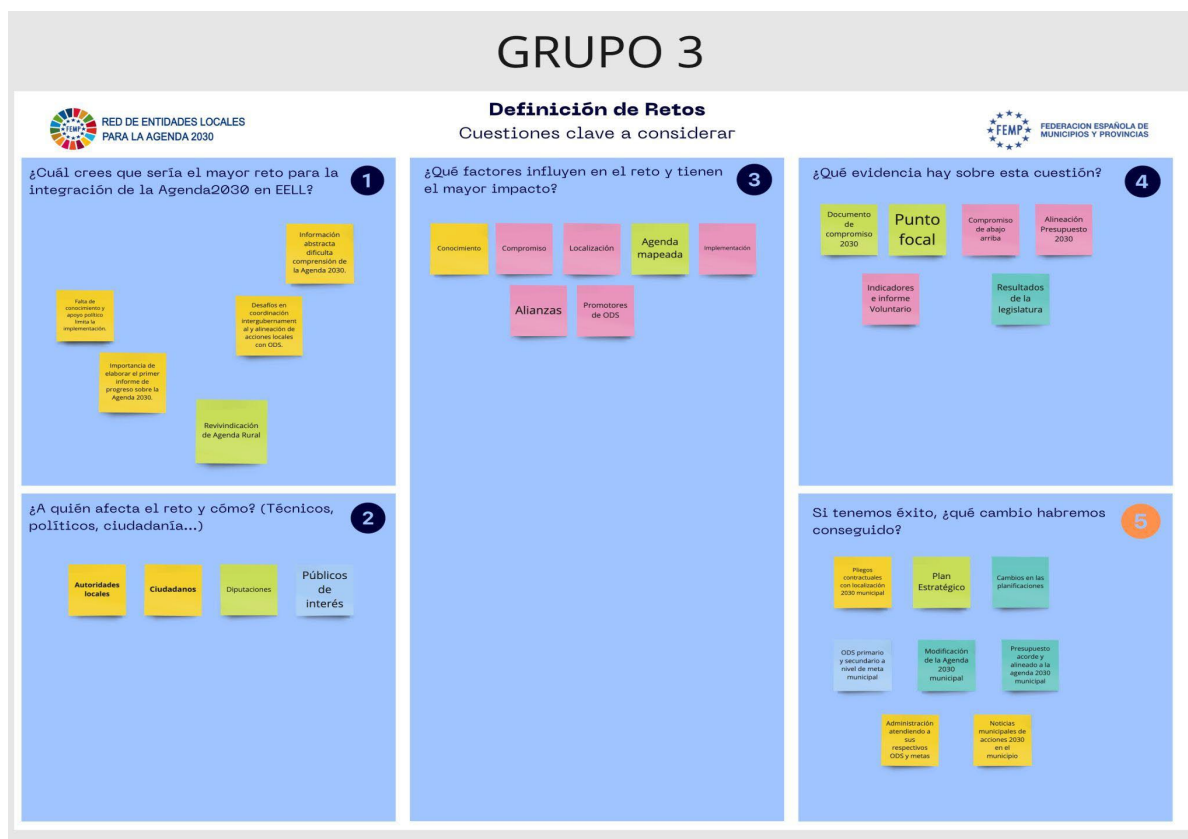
GRUPO 3

RED DE ENTIDADES LOCALES PARA LA AGENDA 2030

FEMP

Definición de Retos

Cuestiones clave a considerar

FEMP FEDERACION ESPAÑOLA DE MUNICIPIOS Y PROVINCIAS

¿Cuál crees que sería el mayor reto para la integración de la Agenda2030 en EELL? 1

Información abstracta dificulta comprensión de la Agenda 2030.

Falta de conocimiento y apoyo político limita la implementación.

Desafíos en coordinación intergubernamental y alineación de acciones locales con ODS.

Importancia de elaborar el primer informe de progreso sobre la Agenda 2030.

Revivindicación de Agenda Rural

¿A quién afecta el reto y cómo? (Técnicos, políticos, ciudadanía...) 2

Autoridades locales

Ciudadanos

Diputaciones

Públicos de interés

¿Qué factores influyen en el reto y tienen el mayor impacto? 3

Conocimiento

Compromiso

Localización

Agenda mapeada

Implementación

Alianzas

Promotores de ODS

¿Qué evidencia hay sobre esta cuestión? 4

Documento de compromiso 2030

Punto focal

Compromiso de abajo arriba

Alineación Presupuesto 2030

Indicadores e informe Voluntario

Resultados de la legislatura

Si tenemos éxito, ¿qué cambio habremos conseguido? 5

Pliegos contractuales con localización 2030 municipal

Plan Estratégico

Cambios en las planificaciones

ODS primario y secundario a nivel de meta municipal

Modificación de la Agenda 2030 municipal

Presupuesto acorde y alineado a la agenda 2030 municipal

Administración atendiendo a sus respectivos ODS y metas

Noticias municipales de acciones 2030 en el municipio